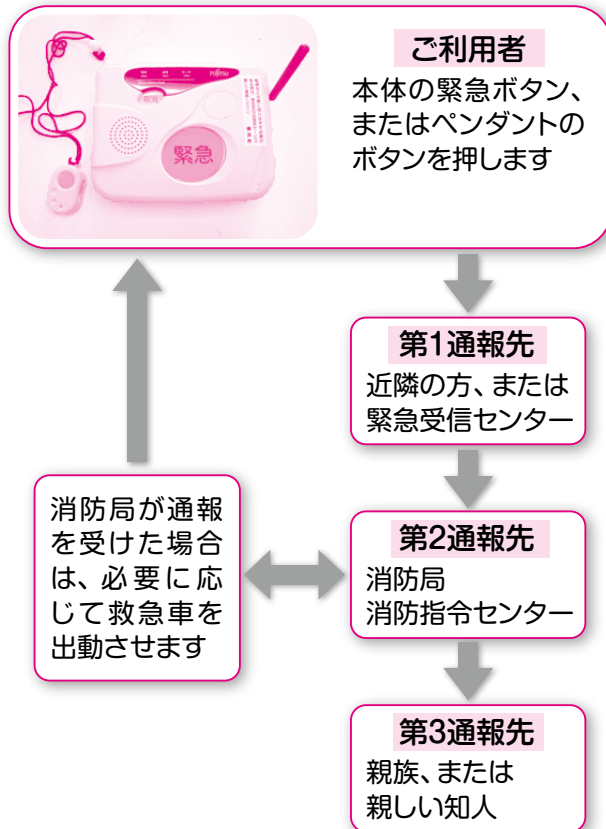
緊急

ご利用者
本体の緊急ボタン、またはペンダントのボタンを押します

第1通報先
近隣の方、または緊急受信センター

第2通報先
消防局
消防指令センター

第3通報先
親族、または親しい知人

消防局が通報を受けた場合は、必要に応じて救急車を出動させます